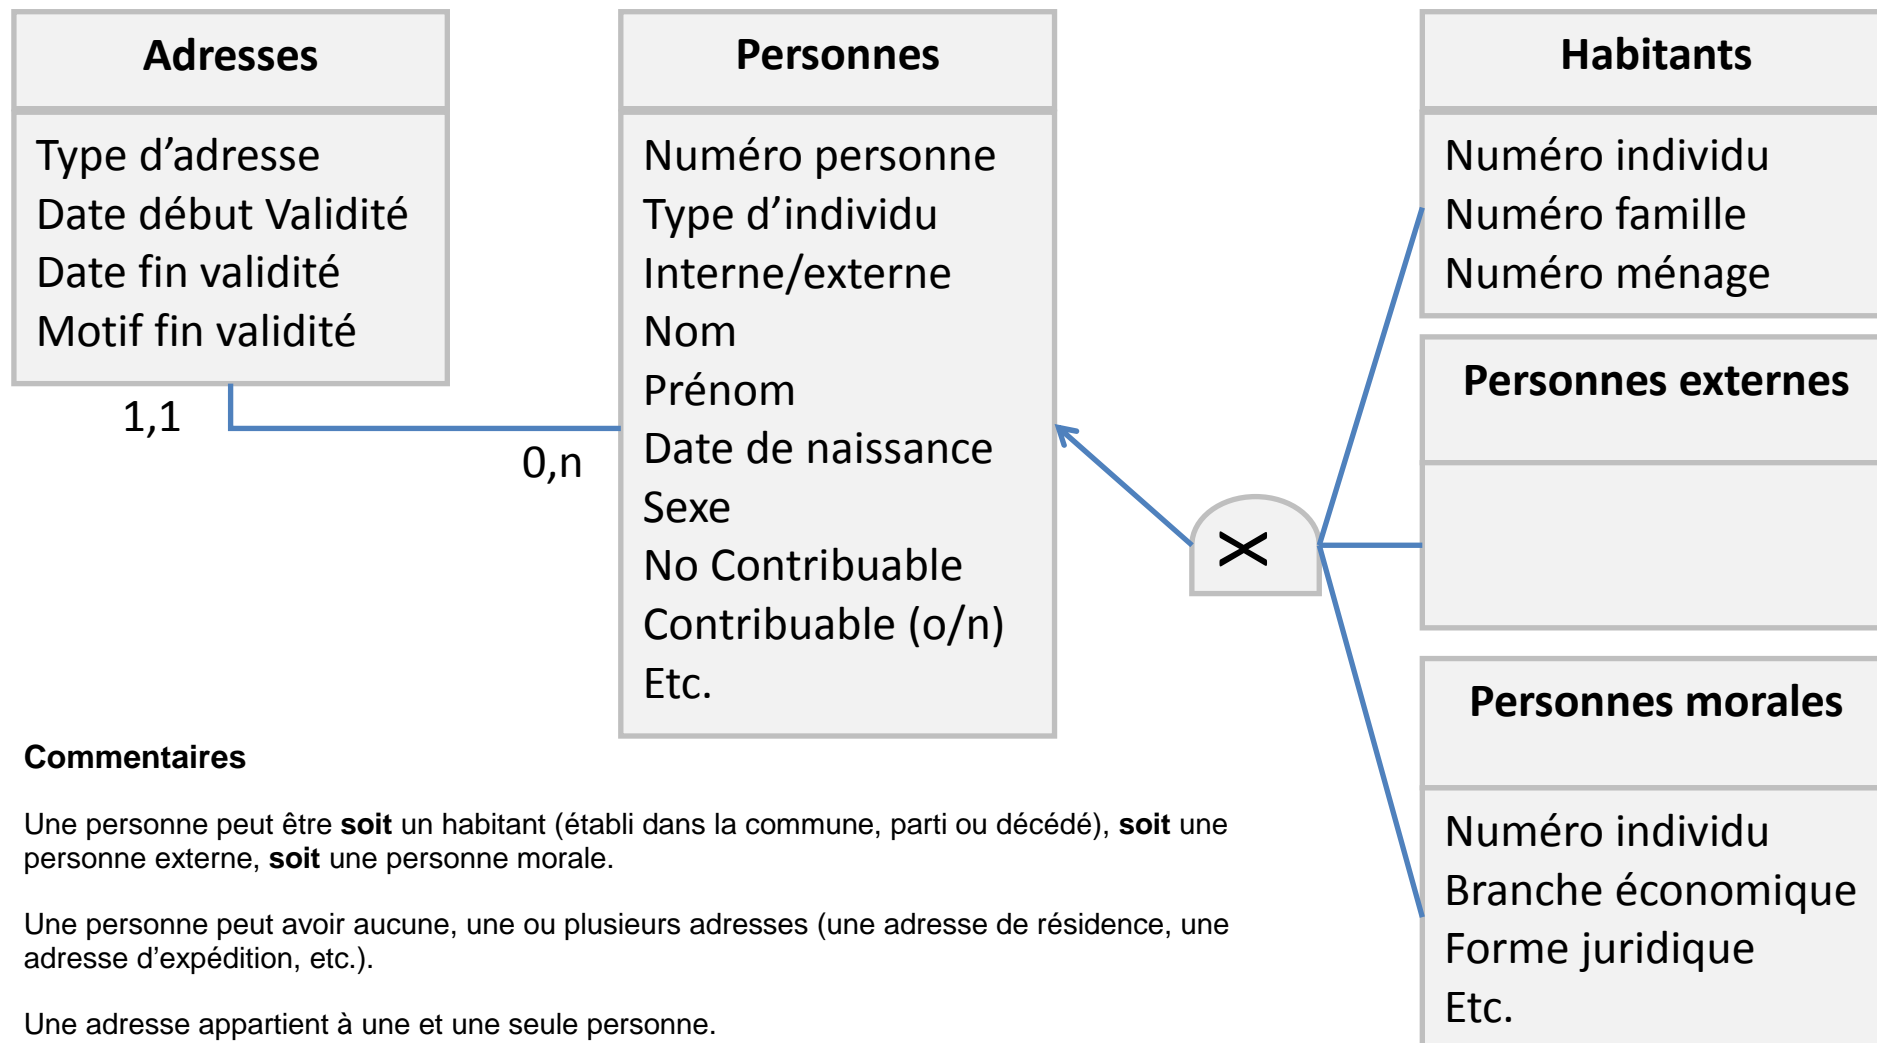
Adresses

Type d'adresse
Date début Validité
Date fin validité
Motif fin validité

1,1

0,n

Personnes

Numéro personne
Type d'individu
Interne/externe
Nom
Prénom
Date de naissance
Sexe
No Contribuable
Contribuable (o/n)
Etc.

×

Habitants

Numéro individu
Numéro famille
Numéro ménage

Personnes externes

Personnes morales

Numéro individu
Branche économique
Forme juridique
Etc.

**Commentaires**

Une personne peut être **soit** un habitant (établi dans la commune, parti ou décédé), **soit** une personne externe, **soit** une personne morale.

Une personne peut avoir aucune, une ou plusieurs adresses (une adresse de résidence, une adresse d'expédition, etc.).

Une adresse appartient à une et une seule personne.